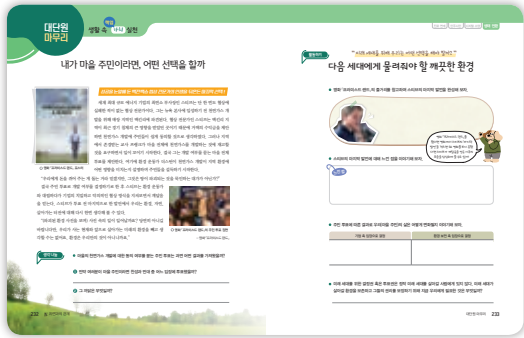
대단원 마무리

생활 속 핵심 나의 실천

내가 마을 주민이라면, 어떤 선택을 할까

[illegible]

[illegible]

영화 「오래된 미래」

생각 나누기

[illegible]

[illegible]

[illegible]

232

다음 세대에게 물려줘야 할 깨끗한 환경

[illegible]

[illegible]

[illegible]

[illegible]

| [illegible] | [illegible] |
|---|---|
| | |

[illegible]

대단원 마무리 233